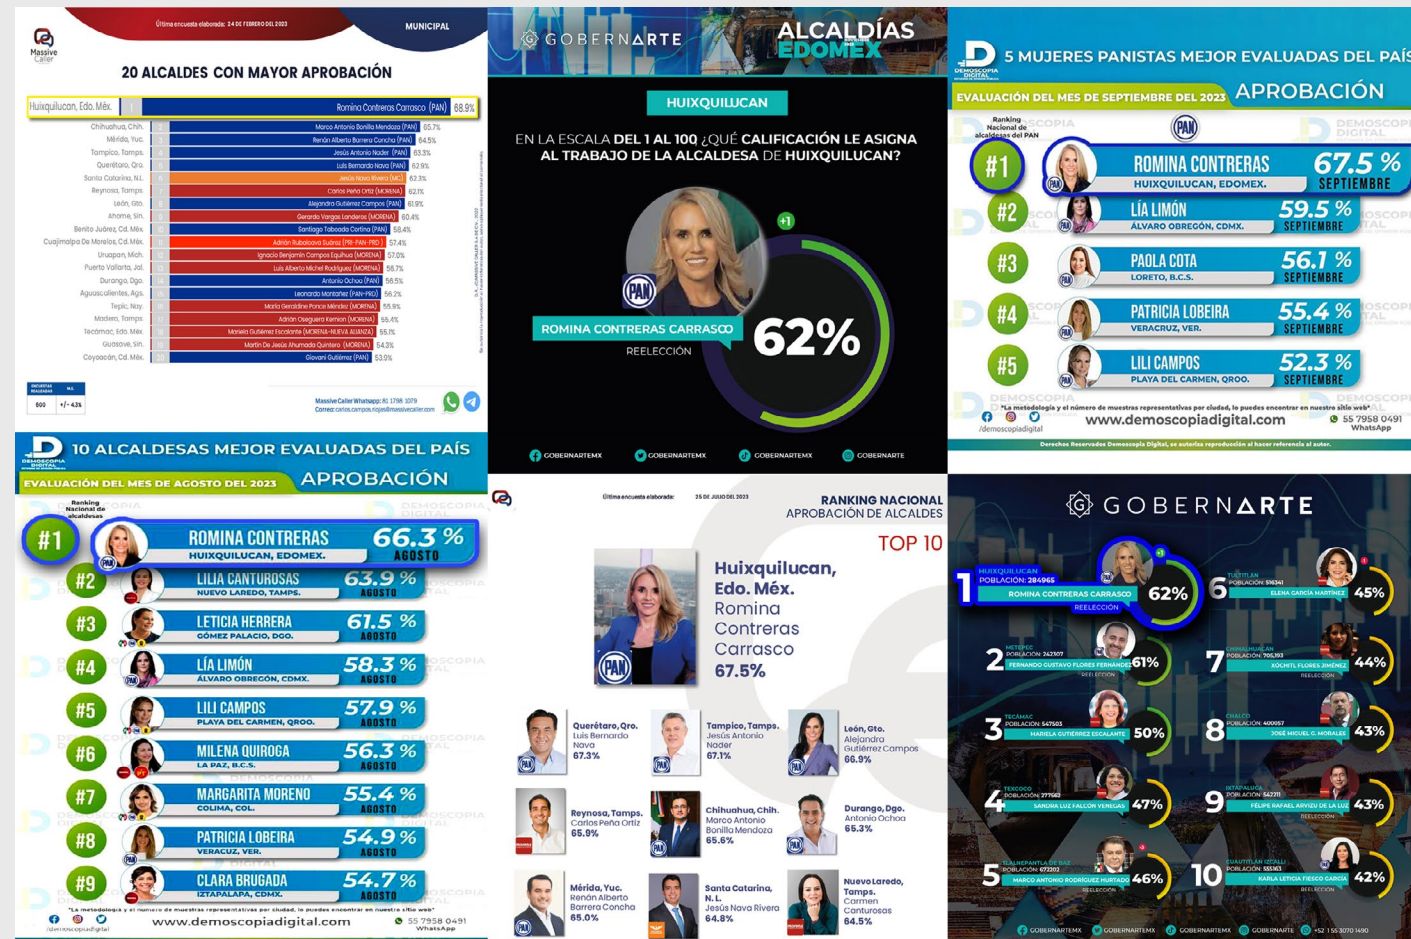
Massive Caller

Última encuesta elaborada: 24 DE FEBRERO DEL 2023

MUNICIPAL

20 ALCALDES CON MAYOR APROBACIÓN

| | | | |
|---|---|---|---|
| Huixquilucan, Edo. Méx. | 1 | Romina Contreras Carrasco (PAN) | 68.9% |
| Chihuahua, Chih. | 2 | Marco Antonio Bonilla Mendoza (PAN) | 65.7% |
| Mérida, Yuc. | 3 | Renán Alberto Barrera Concha (PAN) | 64.5% |
| Tampico, Tamps. | 4 | Jesús Antonio Nader (PAN) | 63.3% |
| Querétaro, Qro. | 5 | Luis Bernardo Nava (PAN) | 62.9% |
| Santa Catarina, N.L. | 6 | Jesús Nava Rivera (MC) | 62.3% |
| Reynosa, Tamps. | 7 | Carlos Peña Ortiz (MORENA) | 62.1% |
| León, Gto. | 8 | Alejandra Gutiérrez Campos (PAN) | 61.9% |
| Ahome, Sin. | 9 | Gerardo Vargas Landeros (MORENA) | 60.4% |
| Benito Juárez, Cd. Méx. | 10 | Santiago Taboada Cortina (PAN) | 58.4% |
| Cuajimalpa De Morelos, Cd. Méx. | 11 | Adrián Rubalcava Suárez (PRI-PAN-PRD) | 57.4% |
| Uruapan, Mich. | 12 | Ignacio Benjamín Campos Equihua (MORENA) | 57.0% |
| Puerto Vallarta, Jal. | 13 | Luis Alberto Michel Rodríguez (MORENA) | 56.7% |
| Durango, Dgo. | 14 | Antonio Ochoa (PAN) | 56.5% |
| Aguascalientes, Ags. | 15 | Leonardo Montañez (PAN-PRD) | 56.2% |
| Tepic, Nay. | 16 | María Geraldine Ponce Méndez (MORENA) | 55.9% |
| Madero, Tamps. | 17 | Adrián Oseguera Kernion (MORENA) | 55.4% |
| Tecámac, Edo. Méx. | 18 | Mariela Gutiérrez Escalante (MORENA-NUEVA ALIANZA) | 55.1% |
| Guasave, Sin. | 19 | Martín De Jesús Ahumada Quintero (MORENA) | 54.3% |
| Coyoacán, Cd. Méx. | 20 | Giovani Gutiérrez (PAN) | 53.9% |

ENTREVISTAS REALIZADAS 500 M.E. +/- 4.3%

Massive Caller Whatsapp: 81 1798 1079
Correo: carlos.campos.rojas@massivecaller.com

GOBERNARTE

ALCALDÍAS EDOMEX

HUIXQUILUCAN

EN LA ESCALA DEL 1 AL 100 ¿QUÉ CALIFICACIÓN LE ASIGNA AL TRABAJO DE LA ALCALDESA DE HUIXQUILUCAN?

+1

PAN

ROMINA CONTRERAS CARRASCO
REELECCIÓN

62%

GOBERNARTEMX GOBERNARTEMX GOBERNARTEMX GOBERNARTE

DEMOSCOPIA DIGITAL

5 MUJERES PANISTAS MEJOR EVALUADAS DEL PAÍS

EVALUACIÓN DEL MES DE SEPTIEMBRE DEL 2023

APROBACIÓN

Ranking Nacional de alcaldesas del PAN

#1 ROMINA CONTRERAS HUIXQUILUCAN, EDOMEX. 67.5 % SEPTIEMBRE
#2 LÍA LIMÓN ALVARO OBREGÓN, CDMX. 59.5 % SEPTIEMBRE
#3 PAOLA COTA LORETO, B.C.S. 56.1 % SEPTIEMBRE
#4 PATRICIA LOBEIRA VERACRUZ, VER. 55.4 % SEPTIEMBRE
#5 LILI CAMPOS PLAYA DEL CARMEN, QROO. 52.3 % SEPTIEMBRE

*La metodología y el número de muestras representativas por ciudad, lo puedes encontrar en nuestro sitio web*
/demoscopiadigital
www.demoscopiadigital.com
55 7958 0491 WhatsApp

Derechos Reservados Demoscopia Digital, se autoriza reproducción al hacer referencia al autor.

DEMOSCOPIA DIGITAL

10 ALCALDESAS MEJOR EVALUADAS DEL PAÍS

EVALUACIÓN DEL MES DE AGOSTO DEL 2023

APROBACIÓN

Ranking Nacional de alcaldesas

#1 ROMINA CONTRERAS HUIXQUILUCAN, EDOMEX. 66.3 % AGOSTO
#2 LILIA CANTUROSAS NUEVO LAREDO, TAMPS. 63.9 % AGOSTO
#3 LETICIA HERRERA GÓMEZ PALACIO, DGO. 61.5 % AGOSTO
#4 LÍA LIMÓN ÁLVARO OBREGÓN, CDMX. 58.3 % AGOSTO
#5 LILI CAMPOS PLAYA DEL CARMEN, QROO. 57.9 % AGOSTO
#6 MILENA QUIROGA LA PAZ, B.C.S. 56.3 % AGOSTO
#7 MARGARITA MORENO COLIMA, COL. 55.4 % AGOSTO
#8 PATRICIA LOBEIRA VERACRUZ, VER. 54.9 % AGOSTO
#9 CLARA BRUGADA IZTAPALAPA, CDMX. 54.7 % AGOSTO

*La metodología y el número de muestras representativas por ciudad, lo puedes encontrar en nuestro sitio web*
/demoscopiadigital
www.demoscopiadigital.com
55 7958 0491 WhatsApp

Última encuesta elaborada: 25 DE JULIO DEL 2023

RANKING NACIONAL
APROBACIÓN DE ALCALDES

TOP 10

Huixquilucan, Edo. Méx. Romina Contreras Carrasco 67.5%

Querétaro, Qro. Luis Bernardo Nava 67.3%
Tampico, Tamps. Jesús Antonio Nader 67.1%
León, Gto. Alejandra Gutiérrez Campos 66.9%
Reynosa, Tamps. Carlos Peña Ortiz 65.9%
Chihuahua, Chih. Marco Antonio Bonilla Mendoza 65.6%
Durango, Dgo. Antonio Ochoa 65.3%
Mérida, Yuc. Renán Alberto Barrera Concha 65.0%
Santa Catarina, N.L. Jesús Nava Rivera 64.8%
Nuevo Laredo, Tamps. Carmen Canturosas 64.5%

GOBERNARTE

1 HUIXQUILUCAN POBLACIÓN: 284965 ROMINA CONTRERAS CARRASCO REELECCIÓN 62%
2 METEPEC POBLACIÓN: 242307 FERNANDO GUSTAVO FLORES FERNÁNDEZ REELECCIÓN 61%
3 TECÁMAC POBLACIÓN: 547503 MARIELA GUTIÉRREZ ESCALANTE 50%
4 TEXCOCO POBLACIÓN: 277562 SANDRA LUZ FALCÓN VENEGAS 47%
5 TLALNEPANTLA DE BAZ POBLACIÓN: 672202 MARCO ANTONIO RODRÍGUEZ HURTADO REELECCIÓN 46%
6 TULTITLÁN POBLACIÓN: 516341 ELENA GARCÍA MARTÍNEZ 45%
7 CHIMALHUACÁN POBLACIÓN: 705193 XOCHITL FLORES JIMÉNEZ REELECCIÓN 44%
8 CHALCO POBLACIÓN: 400057 JOSÉ MIGUEL G. MORALES 43%
9 IXTAPALUCA POBLACIÓN: 542211 FELIPE RAFAEL ARVIZU DE LA LUZ REELECCIÓN 43%
10 CUAUTITLÁN IZCALLI POBLACIÓN: 555163 KARLA LETICIA FIESCO GARCÍA REELECCIÓN 42%

GOBERNARTEMX GOBERNARTEMX GOBERNARTEMX GOBERNARTE +52 1 55 3070 1490